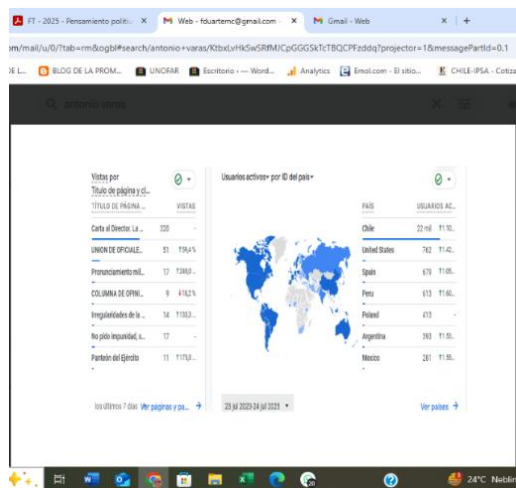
FT - 2025 - Pensamiento politi ×
Web - fduartemc@gmail.com ×
Gmail - Web ×
+

om/mail/u/0/?tab=rm&ogbl#search/antonio+varas/KtbxLvHkSwSRfMJCpGGGSkTcTBQCPFzddq?projector=1&messagePartId=0.1

E L... BLOG DE LA PROM... UNOFAR Escritorio - — Word... Analytics Emol.com - El sitio... CHILE-IPSA - Cotiza

antonio varas

Vistas por Título de página y cl...

| TÍTULO DE PÁGINA ... | VISTAS | |
|---|---|---|
| Carta al Director. La ... | 320 | - |
| UNION DE OFICIALE... | 51 | ↑59,4 % |
| Pronunciamiento mil... | 17 | ↑240,0... |
| COLUMNA DE OPINI... | 9 | ↑12,5 % |
| Irregularidades de la ... | 14 | ↑133,3... |
| No pido impunidad, s... | 17 | - |
| Panteón del Ejército | 11 | ↑175,0... |

los últimos 7 días Ver páginas y pa... →

Usuarios activos por ID del país

| PAÍS | USUARIOS AC... |
|---|---|
| Chile | 22 mil ↑110... |
| United States | 762 ↑142... |
| Spain | 678 ↑105... |
| Peru | 613 ↑160... |
| Poland | 413 - |
| Argentina | 393 ↑150... |
| Mexico | 281 ↑159... |

23 jul 2025-24 jul 2025 ▾

Ver países →

24°C Neblin